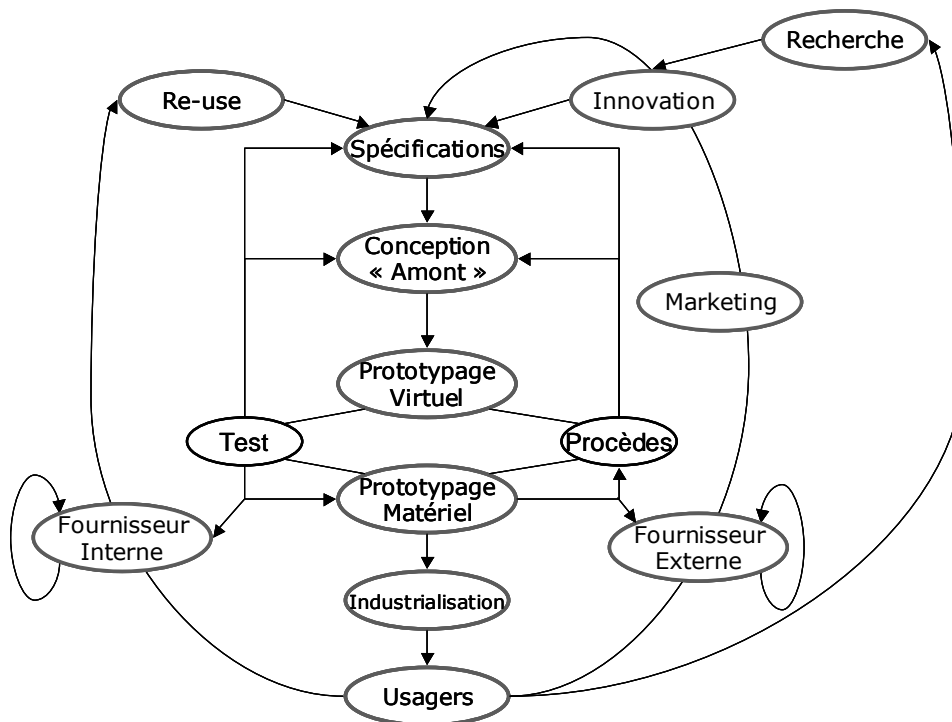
Recherche

Re-use

Innovation

Spécifications

Conception « Amont »

Marketing

Prototypage Virtuel

Test

Procèdes

Prototypage Matériel

Fournisseur Interne

Fournisseur Externe

Industrialisation

Usagers